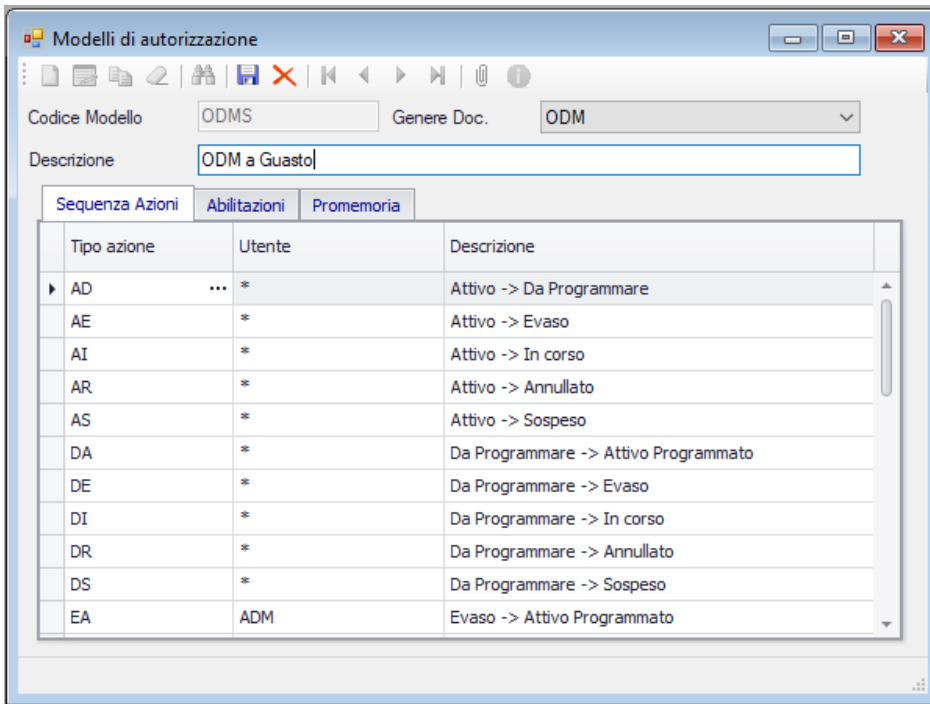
Modelli di autorizzazione

Codice Modello ODMS Genere Doc. ODM

Descrizione ODM a Guasto

Sequenza Azioni | Abilitazioni | Promemoria

| Tipo azione | Utente | Descrizione |
|---|---|---|
| AD | * | Attivo -> Da Programmare |
| AE | * | Attivo -> Evaso |
| AI | * | Attivo -> In corso |
| AR | * | Attivo -> Annullato |
| AS | * | Attivo -> Sospeso |
| DA | * | Da Programmare -> Attivo Programmato |
| DE | * | Da Programmare -> Evaso |
| DI | * | Da Programmare -> In corso |
| DR | * | Da Programmare -> Annullato |
| DS | * | Da Programmare -> Sospeso |
| EA | ADM | Evaso -> Attivo Programmato |